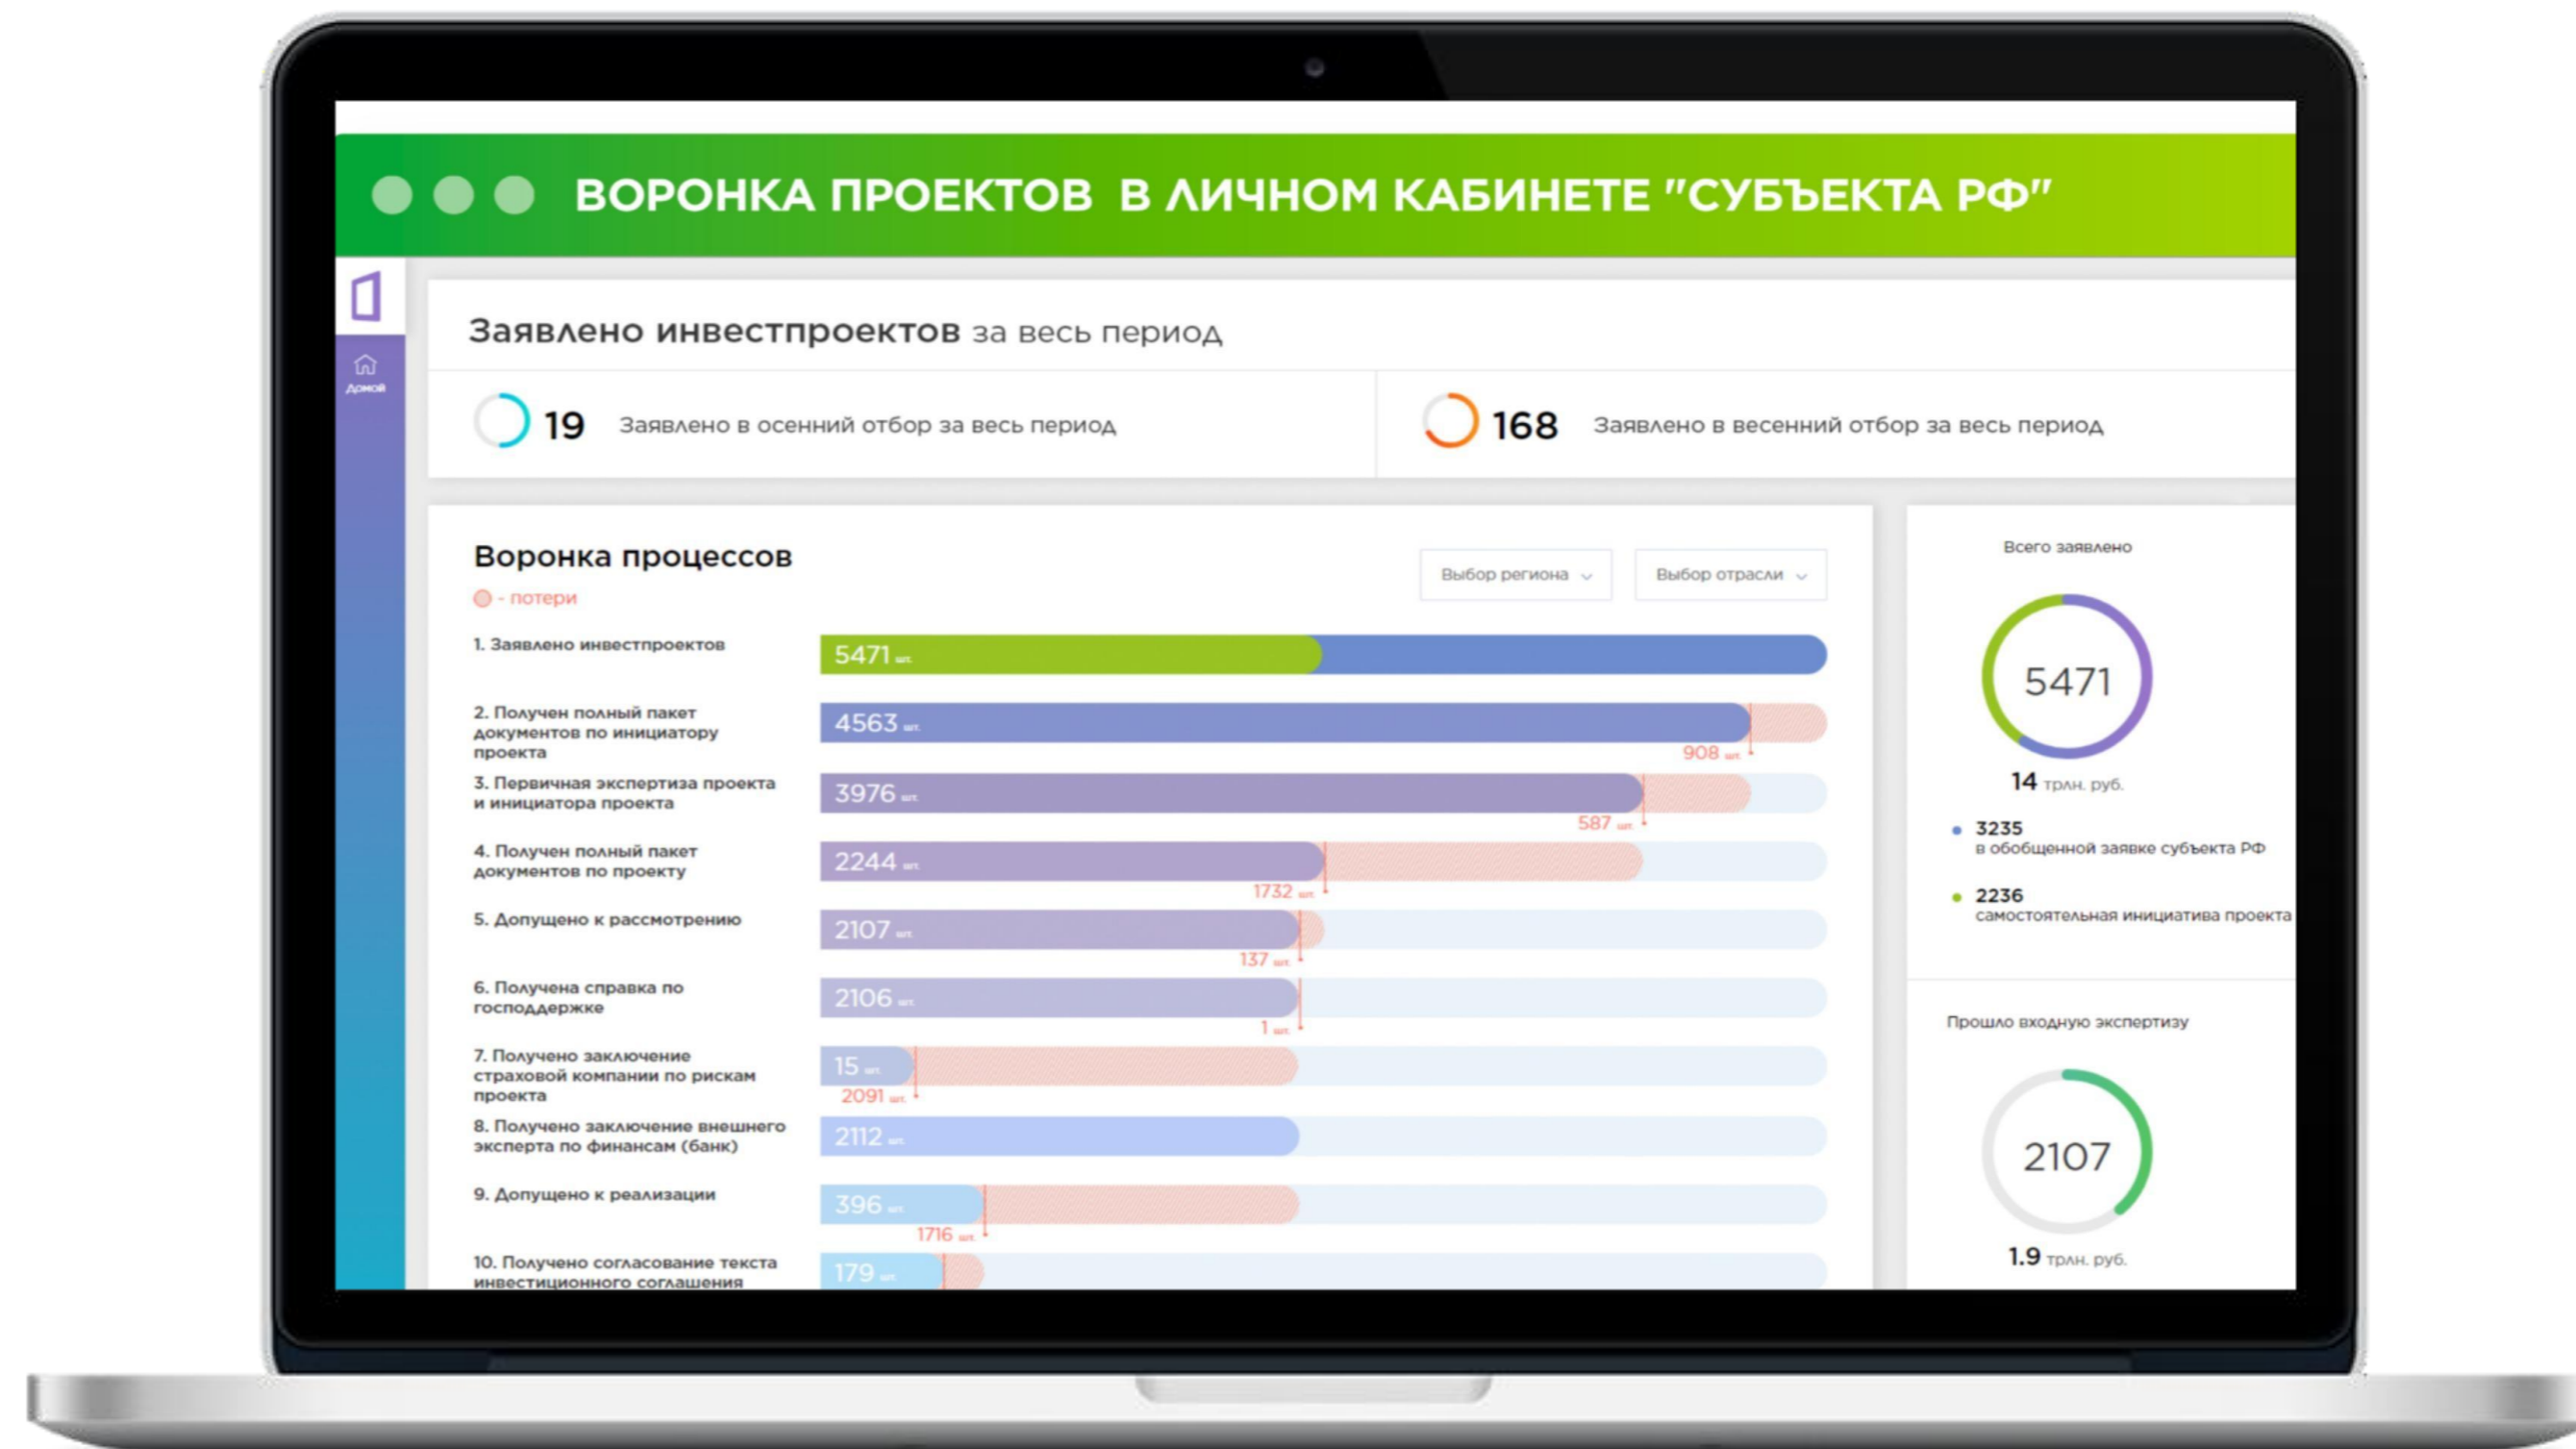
ВОРОНКА ПРОЕКТОВ В ЛИЧНОМ КАБИНЕТЕ "СУБЪЕКТА РФ"

Домой

Заявлено инвестпроектов за весь период

19 Заявлено в осенний отбор за весь период

168 Заявлено в весенний отбор за весь период

Воронка процессов

- потери

Выбор региона

Выбор отрасли

1. Заявлено инвестпроектов
5471 шт.

2. Получен полный пакет документов по инициатору проекта
4563 шт.
908 шт.

3. Первичная экспертиза проекта и инициатора проекта
3976 шт.
587 шт.

4. Получен полный пакет документов по проекту
2244 шт.
1732 шт.

5. Допущено к рассмотрению
2107 шт.
137 шт.

6. Получена справка по господдержке
2106 шт.
1 шт.

7. Получено заключение страховой компании по рискам проекта
15 шт.
2091 шт.

8. Получено заключение внешнего эксперта по финансам (банк)
2112 шт.

9. Допущено к реализации
396 шт.
1716 шт.

10. Получено согласование текста инвестиционного соглашения
179 шт.

Всего заявлено

5471

14 трлн. руб.

3235
в обобщенной заявке субъекта РФ

2236
самостоятельная инициатива проекта

Прошло входную экспертизу

2107

1.9 трлн. руб.